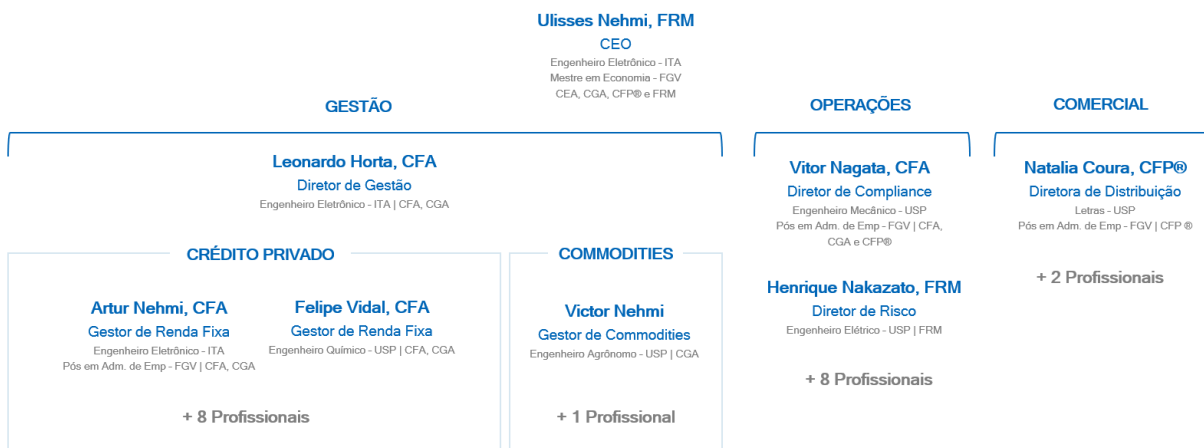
Ulisses Nehmi, FRM
CEO
Engenheiro Eletrônico - ITA
Mestre em Economia - FGV
CEA, CGA, CFP® e FRM

GESTÃO

Leonardo Horta, CFA
Diretor de Gestão
Engenheiro Eletrônico - ITA | CFA, CGA

CRÉDITO PRIVADO

Artur Nehmi, CFA
Gestor de Renda Fixa
Engenheiro Eletrônico - ITA
Pós em Adm. de Emp - FGV | CFA, CGA

Felipe Vidal, CFA
Gestor de Renda Fixa
Engenheiro Químico - USP | CFA, CGA

+ 8 Profissionais

COMMODITIES

Victor Nehmi
Gestor de Commodities
Engenheiro Agrônomo - USP | CGA

+ 1 Profissional

OPERAÇÕES

Vitor Nagata, CFA
Diretor de Compliance
Engenheiro Mecânico - USP
Pós em Adm. de Emp - FGV | CFA, CGA e CFP®

Henrique Nakazato, FRM
Diretor de Risco
Engenheiro Elétrico - USP | FRM

+ 8 Profissionais

COMERCIAL

Natalia Coura, CFP®
Diretora de Distribuição
Letras - USP
Pós em Adm. de Emp - FGV | CFP ®

+ 2 Profissionais